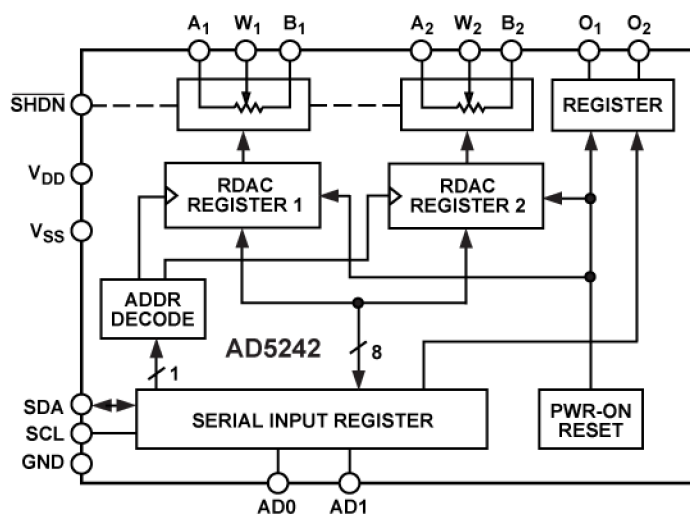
$A_1$ $W_1$ $B_1$ $A_2$ $W_2$ $B_2$ $O_1$ $O_2$

$\overline{SHDN}$

REGISTER

$V_{DD}$

RDAC REGISTER 1

RDAC REGISTER 2

$V_{SS}$

ADDR DECODE

AD5242

1

8

SDA

SCL

GND

SERIAL INPUT REGISTER

PWR-ON RESET

AD0 AD1